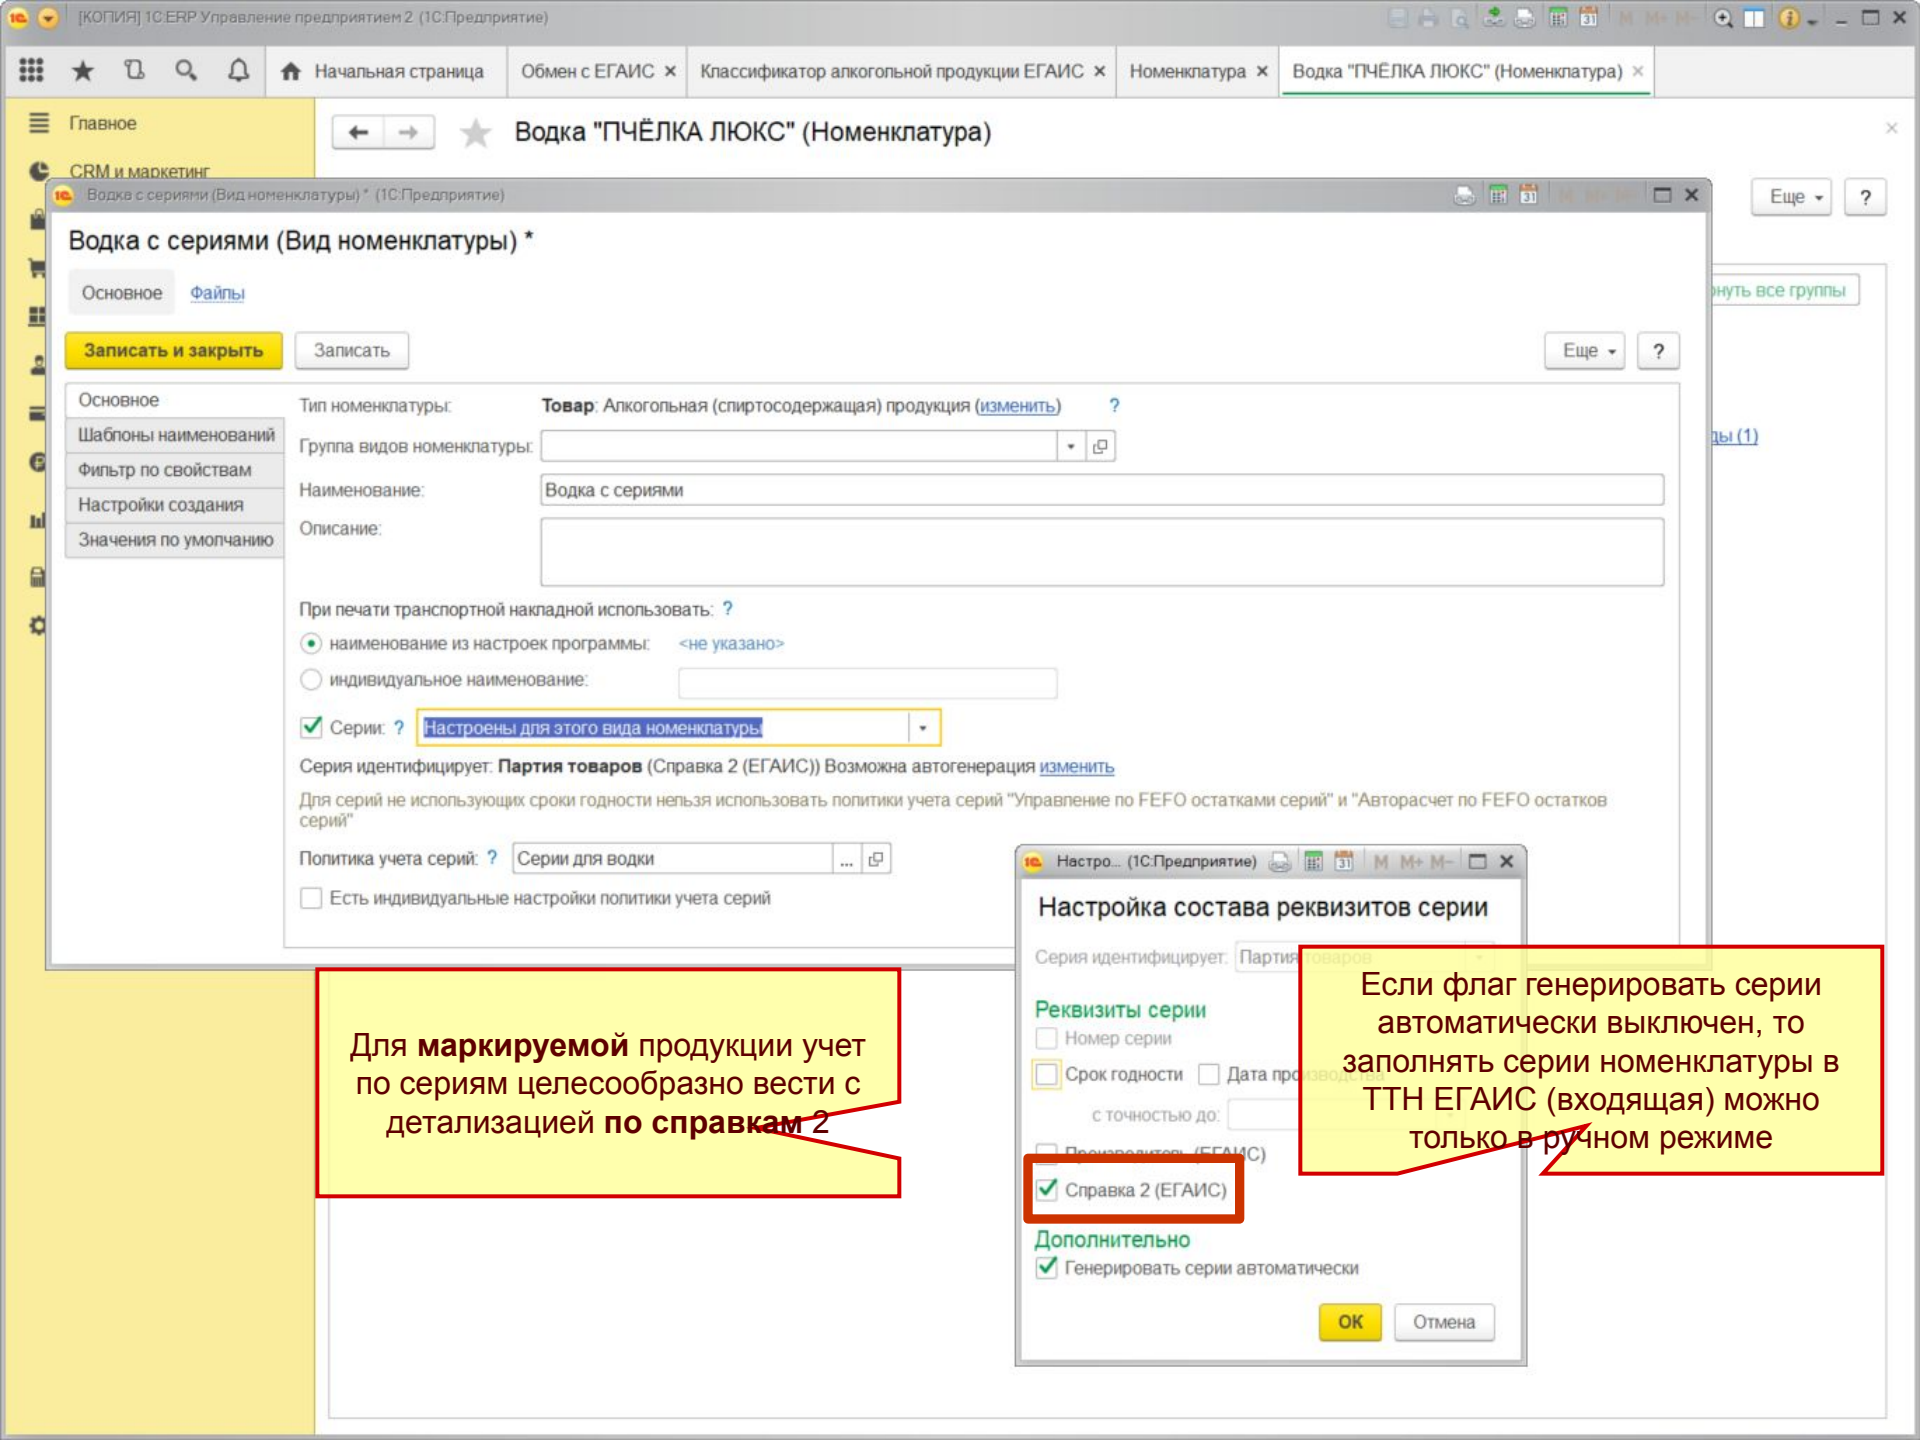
[КОПИЯ] 1С:ERP Управление предприятием 2 (1С:Предприятие)

Начальная страница | Обмен с ЕГАИС × | Классификатор алкогольной продукции ЕГАИС × | Номенклатура × | Водка "ПЧЁЛКА ЛЮКС" (Номенклатура) ×

Главное
CRM и маркетинг

Водка "ПЧЁЛКА ЛЮКС" (Номенклатура)

Еще ?

...нуть все группы

...ы (1)

Водка с сериями (Вид номенклатуры) * (1С:Предприятие)

Водка с сериями (Вид номенклатуры) *

Основное Файлы

Записать и закрыть Записать Еще ?

Основное
Шаблоны наименований
Фильтр по свойствам
Настройки создания
Значения по умолчанию

Тип номенклатуры: Товар: Алкогольная (спиртосодержащая) продукция (изменить) ?
Группа видов номенклатуры:
Наименование: Водка с сериями
Описание:

При печати транспортной накладной использовать: ?
наименование из настроек программы: <не указано>
индивидуальное наименование:

Серии: ? Настроены для этого вида номенклатуры

Серия идентифицирует: Партия товаров (Справка 2 (ЕГАИС)) Возможна автогенерация изменить
Для серий не использующих сроки годности нельзя использовать политики учета серий "Управление по FEFO остатками серий" и "Авторасчет по FEFO остатков серий"

Политика учета серий: ? Серии для водки
Есть индивидуальные настройки политики учета серий

Настро... (1С:Предприятие)

Настройка состава реквизитов серии

Серия идентифицирует: Партия товаров

Реквизиты серии
Номер серии
Срок годности Дата про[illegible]
с точностью до:
Производитель (ЕГАИС)
Справка 2 (ЕГАИС)

Дополнительно
Генерировать серии автоматически

ОК Отмена

Для маркируемой продукции учет по сериям целесообразно вести с детализацией по справкам 2

Если флаг генерировать серии автоматически выключен, то заполнять серии номенклатуры в ТТН ЕГАИС (входящая) можно только в ручном режиме